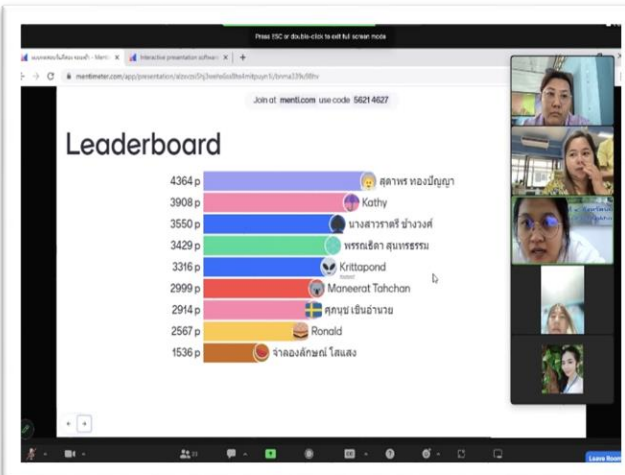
Press ESC or double-click to exit full screen mode

Interactive presentation software

menti.com/app/presentation/

Join at menti.com use code 5621 4627

Leaderboard

4364 p สุดาพร ทองปัญญา
3908 p Kathy
3550 p นางสาวราศรี ช่างวงศ์
3429 p พรรณธิดา สุนทรธรรม
3316 p Krittapond
2999 p Maneerat Tahchan
2914 p ศุภนุช เย็นอ่ำนวย
2567 p Ronald
1536 p จำลองลักษณ์ โสแสง

Leave Room